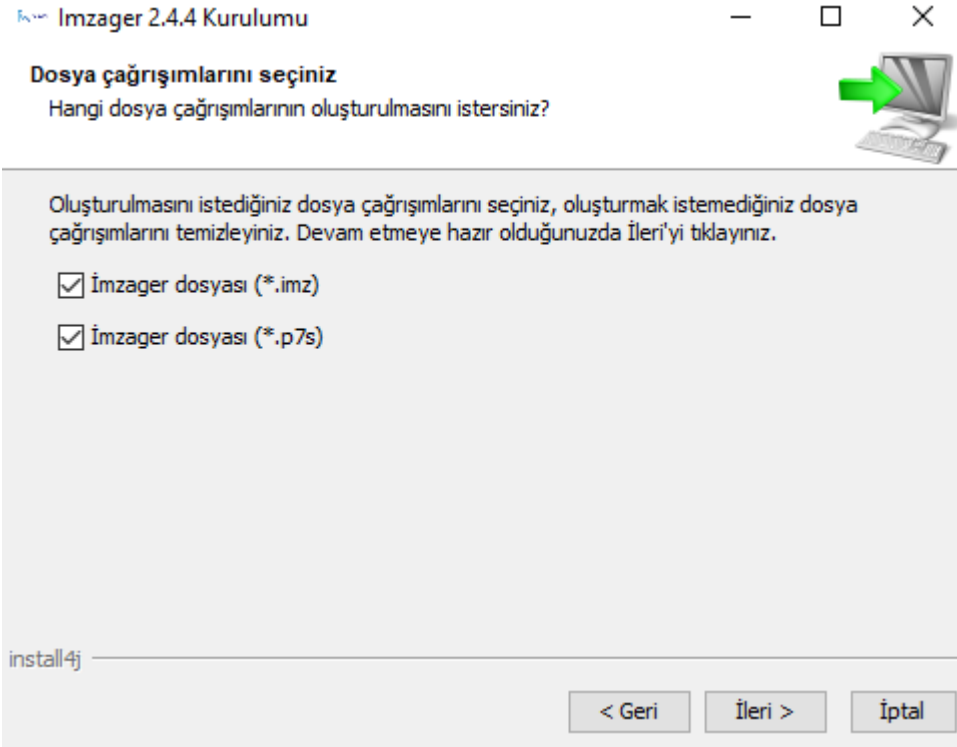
Imzager 2.4.4 Kurulumu

Dosya çağrışımlarını seçiniz
Hangi dosya çağrışımlarının oluşturulmasını istersiniz?

Oluşturulmasını istediğiniz dosya çağrışımlarını seçiniz, oluşturmak istemediğiniz dosya çağrışımlarını temizleyiniz. Devam etmeye hazır olduğunuzda İleri'yi tıklayınız.

İmzager dosyası (*.imz)

İmzager dosyası (*.p7s)

install4j

< Geri
İleri >
İptal